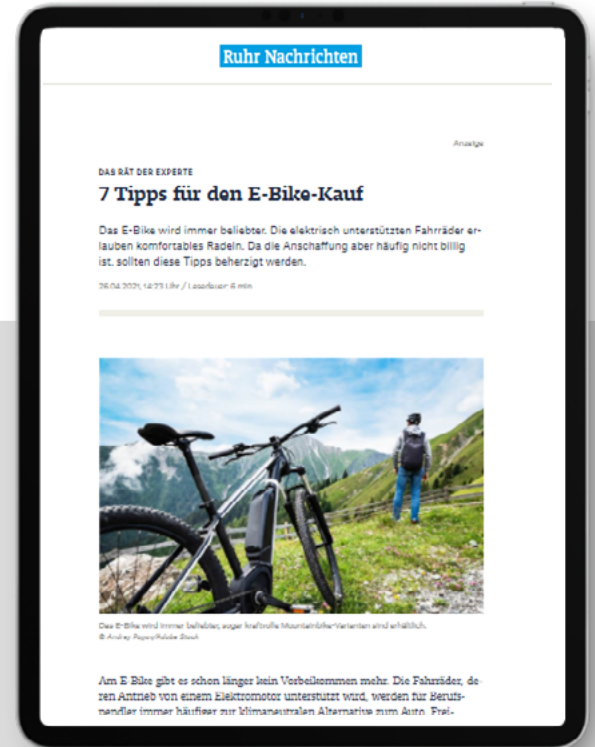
Ruhr Nachrichten

Anzeige

DAS RÄT DER EXPERTE

7 Tipps für den E-Bike-Kauf

Das E-Bike wird immer beliebter. Die elektrisch unterstützten Fahrräder erlauben komfortables Radeln. Da die Anschaffung aber häufig nicht billig ist, sollten diese Tipps beherzigt werden.

26.04.2021, 14:23 Uhr / Lesedauer: 6 min

Das E-Bike wird immer beliebter, sogar kraftvolle Mountainbike-Varianten sind erhältlich.
© Andrey Popov/Adobe Stock

Am E-Bike gibt es schon länger kein Vorbeikommen mehr. Die Fahrräder, deren Antrieb von einem Elektromotor unterstützt wird, werden für Berufspendler immer häufiger zur klimaneutralen Alternative zum Auto. Frei-